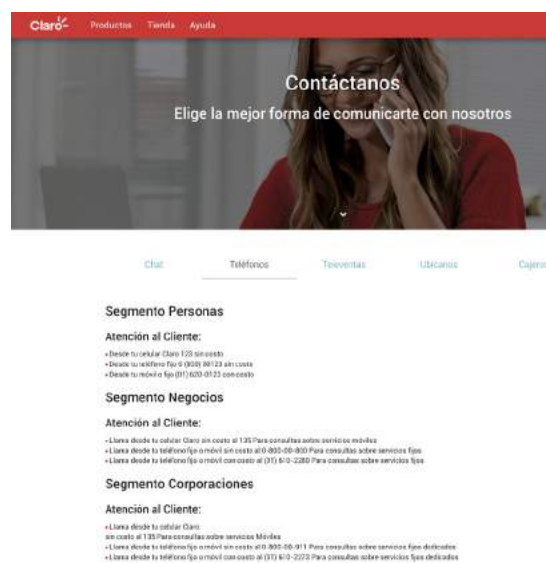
Claro Productos Tienda Ayuda

Contáctanos

Elige la mejor forma de comunicarte con nosotros

Chat Teléfonos Televentas Ubícanos Cajeros

Segmento Personas

Atención al Cliente:

• Desde tu celular Claro 123 sin costo
• Desde tu teléfono fijo 0 (800) 00123 sin costo
• Desde tu móvil o fijo (01) 620-0123 con costo

Segmento Negocios

Atención al Cliente:

• Llama desde tu celular Claro sin costo al 135 Para consultas sobre servicios móviles
• Llama desde tu teléfono fijo o móvil sin costo al 0-800-00-800 Para consultas sobre servicios fijos
• Llama desde tu teléfono fijo o móvil con costo al (01) 610-2280 Para consultas sobre servicios fijos

Segmento Corporaciones

Atención al Cliente:

• Llama desde tu celular Claro sin costo al 135 Para consultas sobre servicios Móviles
• Llama desde tu teléfono fijo o móvil sin costo al 0-800-00-911 Para consultas sobre servicios fijos dedicados
• Llama desde tu teléfono fijo o móvil con costo al (01) 610-2273 Para consultas sobre servicios fijos dedicados